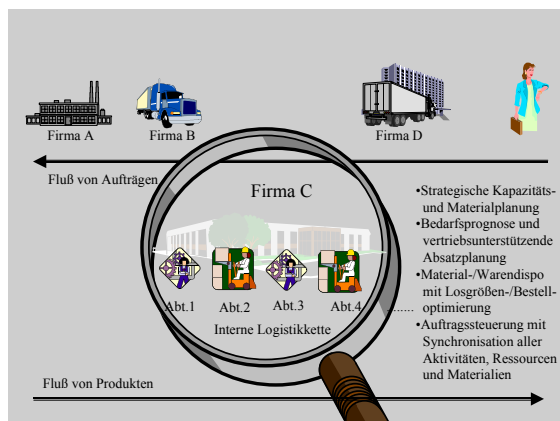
Firma A

Firma B

Firma D

Fluß von Aufträgen

Firma C

•Strategische Kapazitäts- und Materialplanung
•Bedarfsprognose und vertriebsunterstützende Absatzplanung
•Material-/Warendispo mit Losgrößen-/Bestelloptimierung
•Auftragssteuerung mit Synchronisation aller Aktivitäten, Ressourcen und Materialien

Abt.1 Abt.2 Abt.3 Abt.4

Interne Logistikkette

Fluß von Produkten